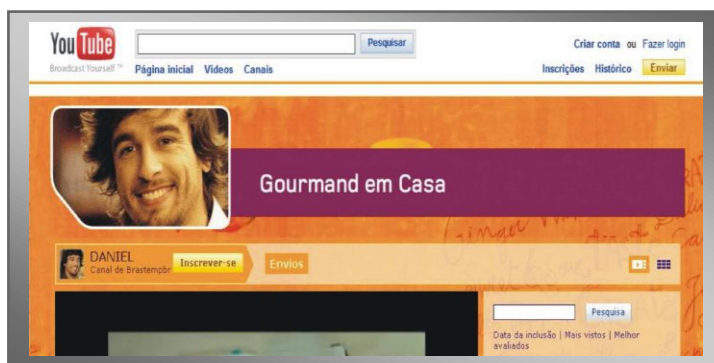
You Tube
Broadcast Yourself ™

Pesquisar

Página inicial Vídeos Canais

Criar conta ou Fazer login

Inscrições Histórico Enviar

Gourmand em Casa

DANIEL
Canal de Brastempbr

Inscrever-se

Envios

Pesquisa

Data da inclusão | Mais vistos | Melhor avaliados